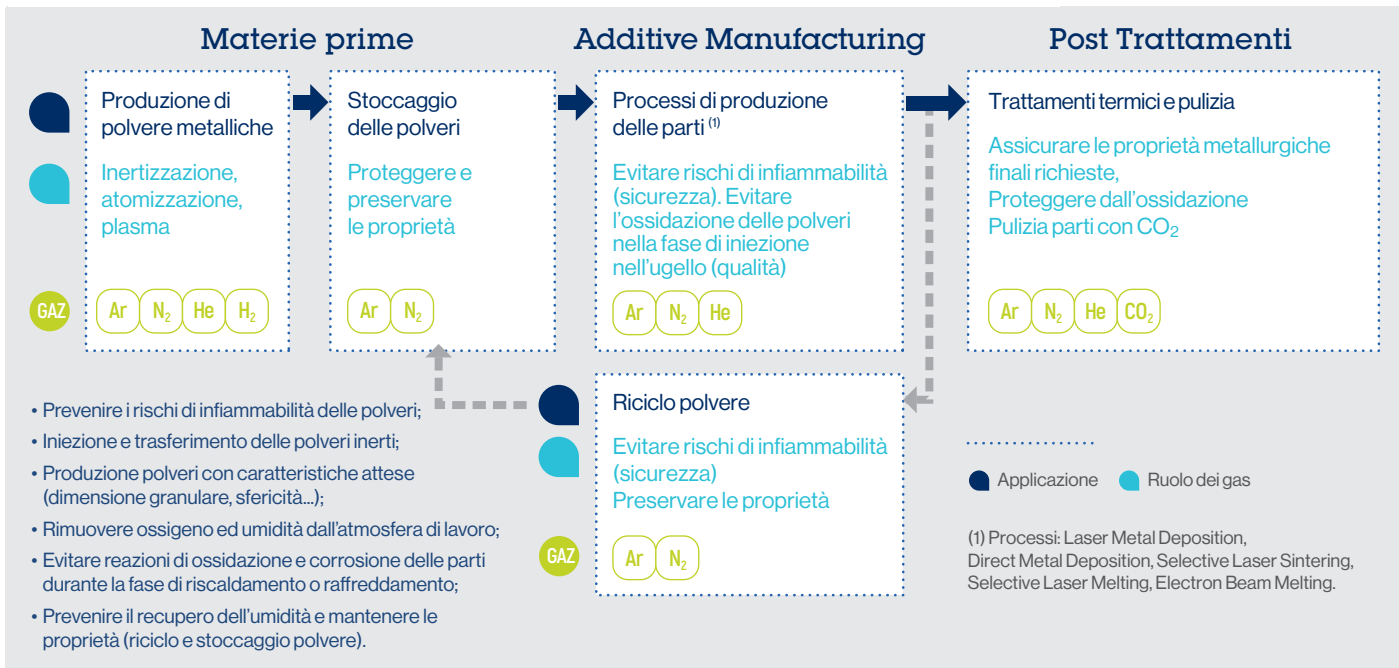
Materie prime

Additive Manufacturing

Post Trattamenti

Produzione di polvere metalliche

Inertizzazione, atomizzazione, plasma

GAZ

Ar $N_2$ He $H_2$

Stoccaggio delle polveri

Proteggere e preservare le proprietà

Ar $N_2$

Processi di produzione delle parti $^{(1)}$

Evitare rischi di infiammabilità (sicurezza). Evitare l'ossidazione delle polveri nella fase di iniezione nell'ugello (qualità)

Ar $N_2$ He

Trattamenti termici e pulizia

Assicurare le proprietà metallurgiche finali richieste, Proteggere dall'ossidazione Pulizia parti con $CO_2$

Ar $N_2$ He $CO_2$

• Prevenire i rischi di infiammabilità delle polveri;
• Iniezione e trasferimento delle polveri inerti;
• Produzione polveri con caratteristiche attese (dimensione granulare, sfericità...);
• Rimuovere ossigeno ed umidità dall'atmosfera di lavoro;
• Evitare reazioni di ossidazione e corrosione delle parti durante la fase di riscaldamento o raffreddamento;
• Prevenire il recupero dell'umidità e mantenere le proprietà (riciclo e stoccaggio polvere).

Riciclo polvere

Evitare rischi di infiammabilità (sicurezza) Preservare le proprietà

GAZ

Ar $N_2$

Applicazione Ruolo dei gas

(1) Processi: Laser Metal Deposition, Direct Metal Deposition, Selective Laser Sintering, Selective Laser Melting, Electron Beam Melting.